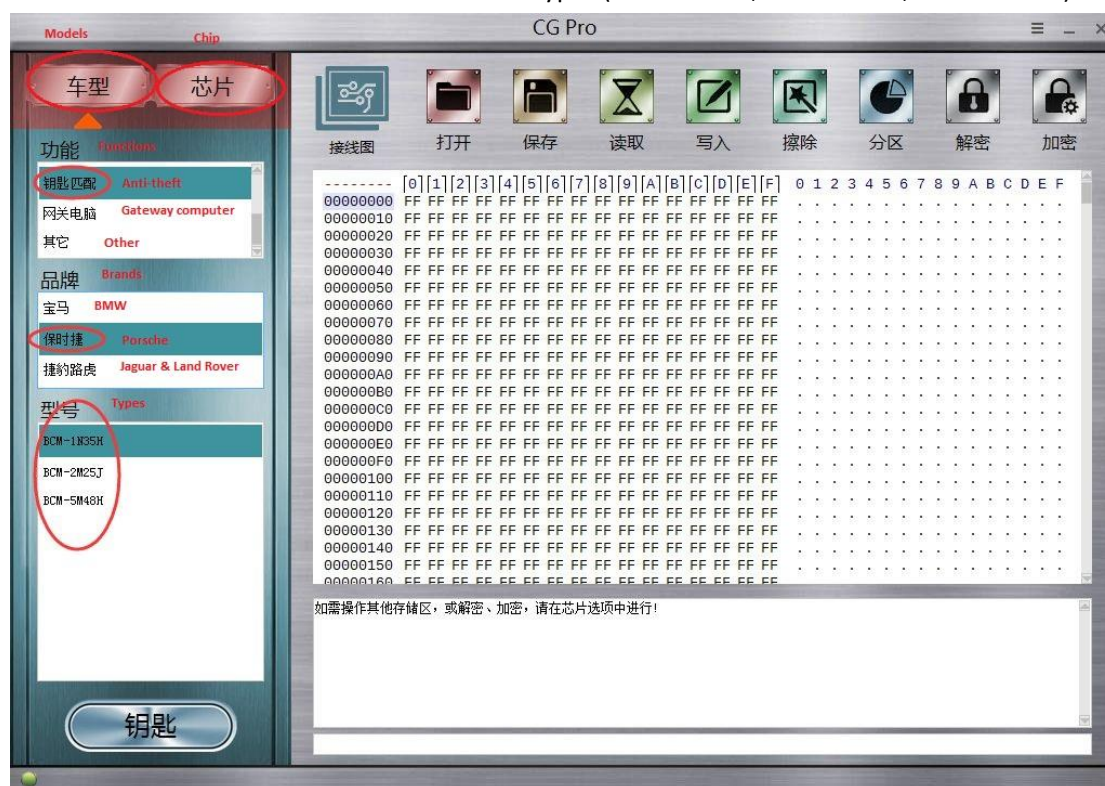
Models Chip

CG Pro

车型 芯片

接线图 打开 保存 读取 写入 擦除 分区 解密 加密

功能 Functions

钥匙匹配 Anti-theft
网关电脑 Gateway computer
其它 Other

品牌 Brands

宝马 BMW
保时捷 Porsche
捷豹路虎 Jaguar & Land Rover

型号 Types

BCM-1N35H
BCM-2M25J
BCM-5M48H

钥匙

| -------- | [0] | [1] | [2] | [3] | [4] | [5] | [6] | [7] | [8] | [9] | [A] | [B] | [C] | [D] | [E] | [F] | 0 1 2 3 4 5 6 7 8 9 A B C D E F |
|---|---|---|---|---|---|---|---|---|---|---|---|---|---|---|---|---|---|
| 00000000 | FF | FF | FF | FF | FF | FF | FF | FF | FF | FF | FF | FF | FF | FF | FF | FF | ................ |
| 00000010 | FF | FF | FF | FF | FF | FF | FF | FF | FF | FF | FF | FF | FF | FF | FF | FF | ................ |
| 00000020 | FF | FF | FF | FF | FF | FF | FF | FF | FF | FF | FF | FF | FF | FF | FF | FF | ................ |
| 00000030 | FF | FF | FF | FF | FF | FF | FF | FF | FF | FF | FF | FF | FF | FF | FF | FF | ................ |
| 00000040 | FF | FF | FF | FF | FF | FF | FF | FF | FF | FF | FF | FF | FF | FF | FF | FF | ................ |
| 00000050 | FF | FF | FF | FF | FF | FF | FF | FF | FF | FF | FF | FF | FF | FF | FF | FF | ................ |
| 00000060 | FF | FF | FF | FF | FF | FF | FF | FF | FF | FF | FF | FF | FF | FF | FF | FF | ................ |
| 00000070 | FF | FF | FF | FF | FF | FF | FF | FF | FF | FF | FF | FF | FF | FF | FF | FF | ................ |
| 00000080 | FF | FF | FF | FF | FF | FF | FF | FF | FF | FF | FF | FF | FF | FF | FF | FF | ................ |
| 00000090 | FF | FF | FF | FF | FF | FF | FF | FF | FF | FF | FF | FF | FF | FF | FF | FF | ................ |
| 000000A0 | FF | FF | FF | FF | FF | FF | FF | FF | FF | FF | FF | FF | FF | FF | FF | FF | ................ |
| 000000B0 | FF | FF | FF | FF | FF | FF | FF | FF | FF | FF | FF | FF | FF | FF | FF | FF | ................ |
| 000000C0 | FF | FF | FF | FF | FF | FF | FF | FF | FF | FF | FF | FF | FF | FF | FF | FF | ................ |
| 000000D0 | FF | FF | FF | FF | FF | FF | FF | FF | FF | FF | FF | FF | FF | FF | FF | FF | ................ |
| 000000E0 | FF | FF | FF | FF | FF | FF | FF | FF | FF | FF | FF | FF | FF | FF | FF | FF | ................ |
| 000000F0 | FF | FF | FF | FF | FF | FF | FF | FF | FF | FF | FF | FF | FF | FF | FF | FF | ................ |
| 00000100 | FF | FF | FF | FF | FF | FF | FF | FF | FF | FF | FF | FF | FF | FF | FF | FF | ................ |
| 00000110 | FF | FF | FF | FF | FF | FF | FF | FF | FF | FF | FF | FF | FF | FF | FF | FF | ................ |
| 00000120 | FF | FF | FF | FF | FF | FF | FF | FF | FF | FF | FF | FF | FF | FF | FF | FF | ................ |
| 00000130 | FF | FF | FF | FF | FF | FF | FF | FF | FF | FF | FF | FF | FF | FF | FF | FF | ................ |
| 00000140 | FF | FF | FF | FF | FF | FF | FF | FF | FF | FF | FF | FF | FF | FF | FF | FF | ................ |
| 00000150 | FF | FF | FF | FF | FF | FF | FF | FF | FF | FF | FF | FF | FF | FF | FF | FF | ................ |
| 00000160 | FF | FF | FF | FF | FF | FF | FF | FF | FF | FF | FF | FF | FF | FF | FF | FF | ................ |

如需操作其他存储区，或解密、加密，请在芯片选项中进行!